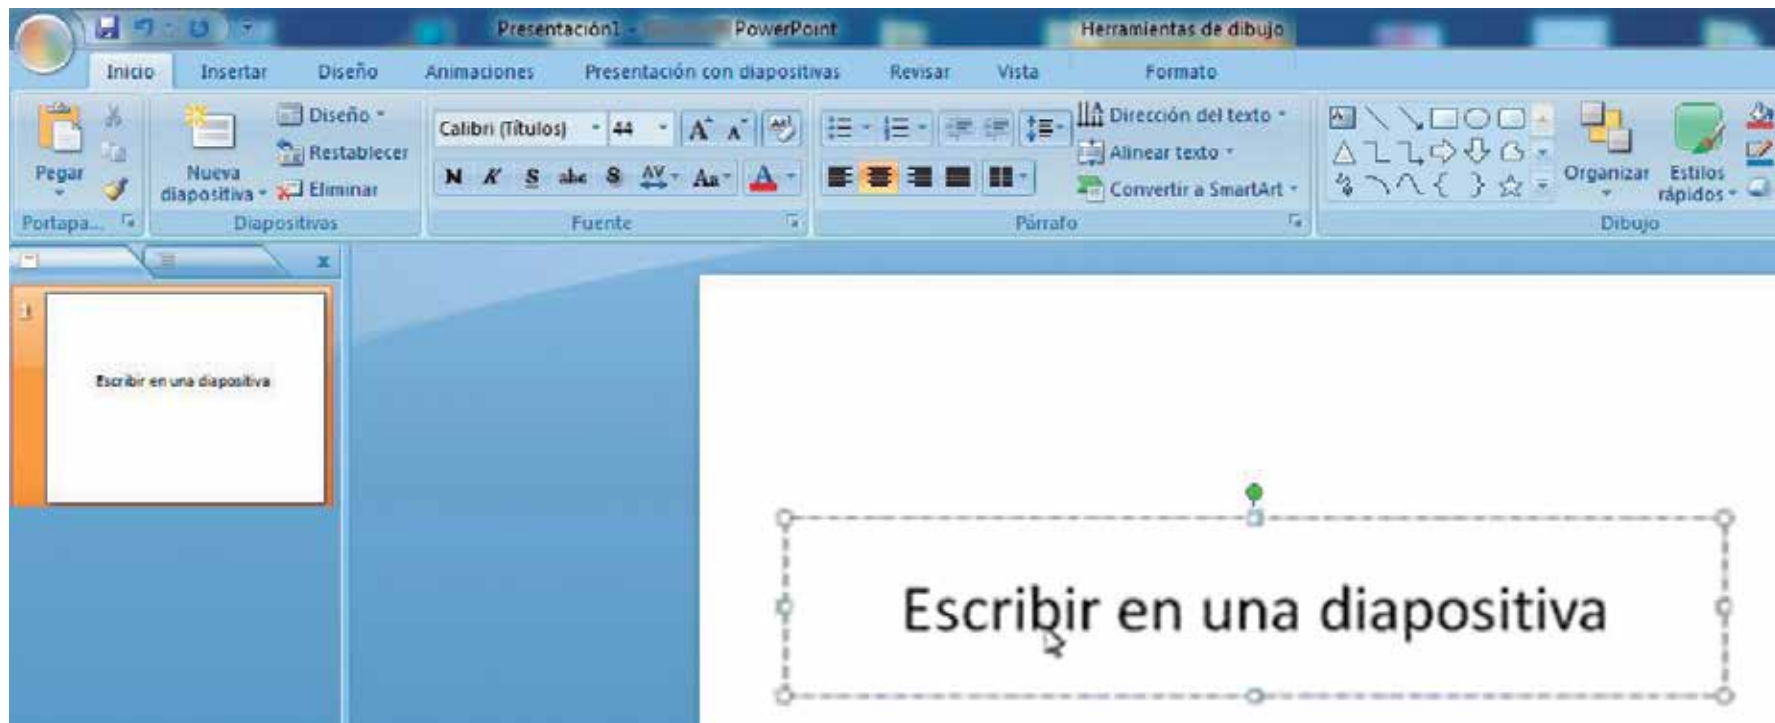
Presentación1 - PowerPoint

Herramientas de dibujo

Inicio | Insertar | Diseño | Animaciones | Presentación con diapositivas | Revisar | Vista | Formato

Pegar

Nueva diapositiva

Diseño

Restablecer

Eliminar

Portapa...

Diapositivas

Calibri (Títulos) 44

N K S abc S AV Aa A

Fuente

Dirección del texto

Alinear texto

Convertir a SmartArt

Párrafo

Organizar

Estilos rápidos

Dibujo

1

Escribir en una diapositiva

Escribir en una diapositiva